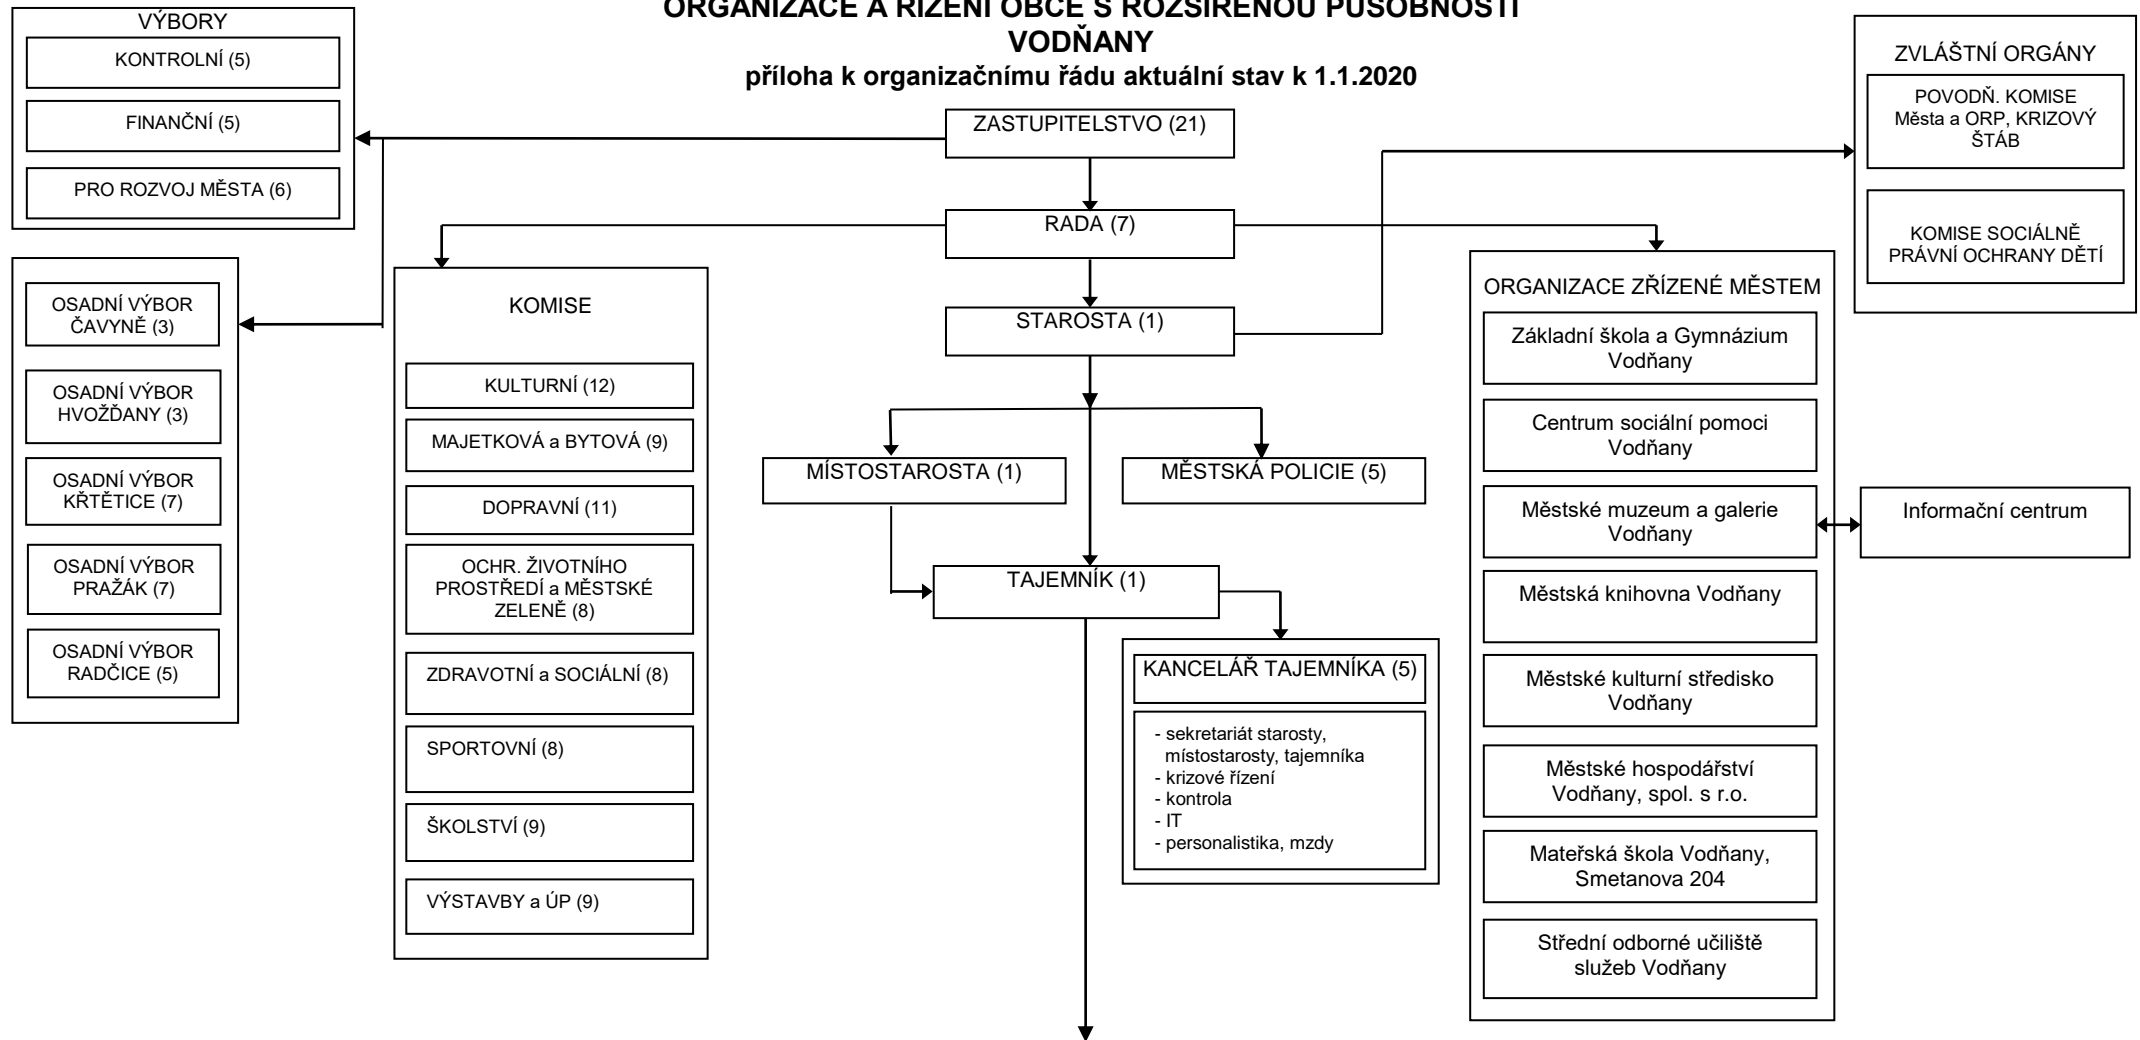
ORGANIZACE A ŘÍZENÍ OBCE S ROZŠÍŘENOU PŮSOBNOSTÍ
VODŇANY
příloha k organizačnímu řádu aktuální stav k 1.1.2020

VÝBORY
KONTROLNÍ (5)
FINANČNÍ (5)
PRO ROZVOJ MĚSTA (6)

OSADNÍ VÝBOR ČAVYNĚ (3)
OSADNÍ VÝBOR HVOŽĎANY (3)
OSADNÍ VÝBOR KŘTĚTICE (7)
OSADNÍ VÝBOR PRAŽÁK (7)
OSADNÍ VÝBOR RADČICE (5)

KOMISE
KULTURNÍ (12)
MAJETKOVÁ a BYTOVÁ (9)
DOPRAVNÍ (11)
OCHR. ŽIVOTNÍHO PROSTŘEDÍ a MĚSTSKÉ ZELENĚ (8)
ZDRAVOTNÍ a SOCIÁLNÍ (8)
SPORTOVNÍ (8)
ŠKOLSTVÍ (9)
VÝSTAVBY a ÚP (9)

ZASTUPITELSTVO (21)
RADA (7)
STAROSTA (1)
MÍSTOSTAROSTA (1)
MĚSTSKÁ POLICIE (5)
TAJEMNÍK (1)

KANCELÁŘ TAJEMNÍKA (5)
- sekretariát starosty, místostarosty, tajemníka
- krizové řízení
- kontrola
- IT
- personalistika, mzdy

ZVLÁŠTNÍ ORGÁNY
POVODŇ. KOMISE Města a ORP, KRIZOVÝ ŠTÁB
KOMISE SOCIÁLNĚ PRÁVNÍ OCHRANY DĚTÍ

ORGANIZACE ZŘÍZENÉ MĚSTEM
Základní škola a Gymnázium Vodňany
Centrum sociální pomoci Vodňany
Městské muzeum a galerie Vodňany
Informační centrum
Městská knihovna Vodňany
Městské kulturní středisko Vodňany
Městské hospodářství Vodňany, spol. s r.o.
Mateřská škola Vodňany, Smetanova 204
Střední odborné učiliště služeb Vodňany